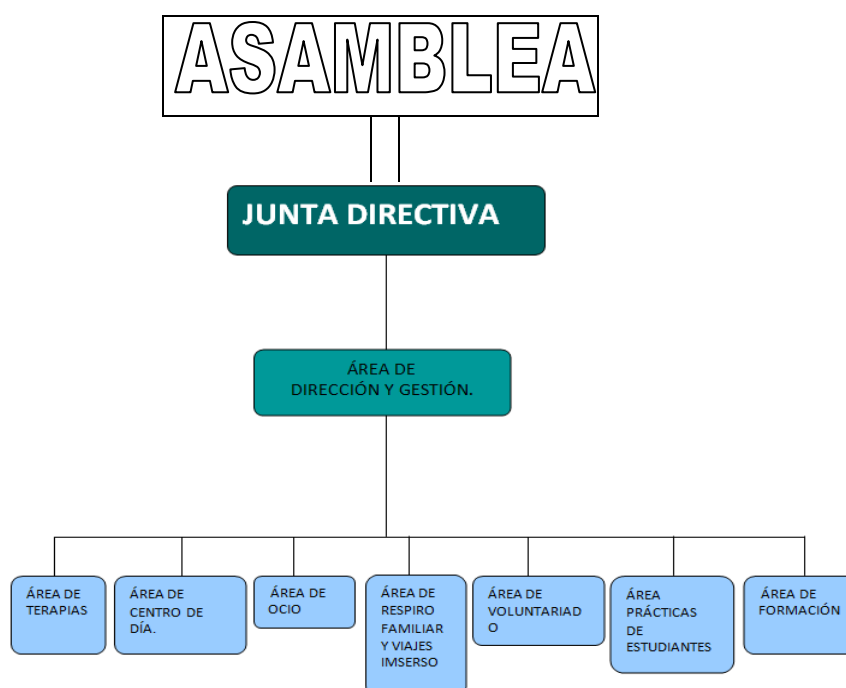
ASAMBLEA

JUNTA DIRECTIVA

ÁREA DE DIRECCIÓN Y GESTIÓN.

ÁREA DE TERAPIAS

ÁREA DE CENTRO DE DÍA.

ÁREA DE OCIO

ÁREA DE RESPIRO FAMILIAR Y VIAJES IMSERSO

ÁREA DE VOLUNTARIAD O

ÁREA PRÁCTICAS DE ESTUDIANTES

ÁREA DE FORMACIÓN